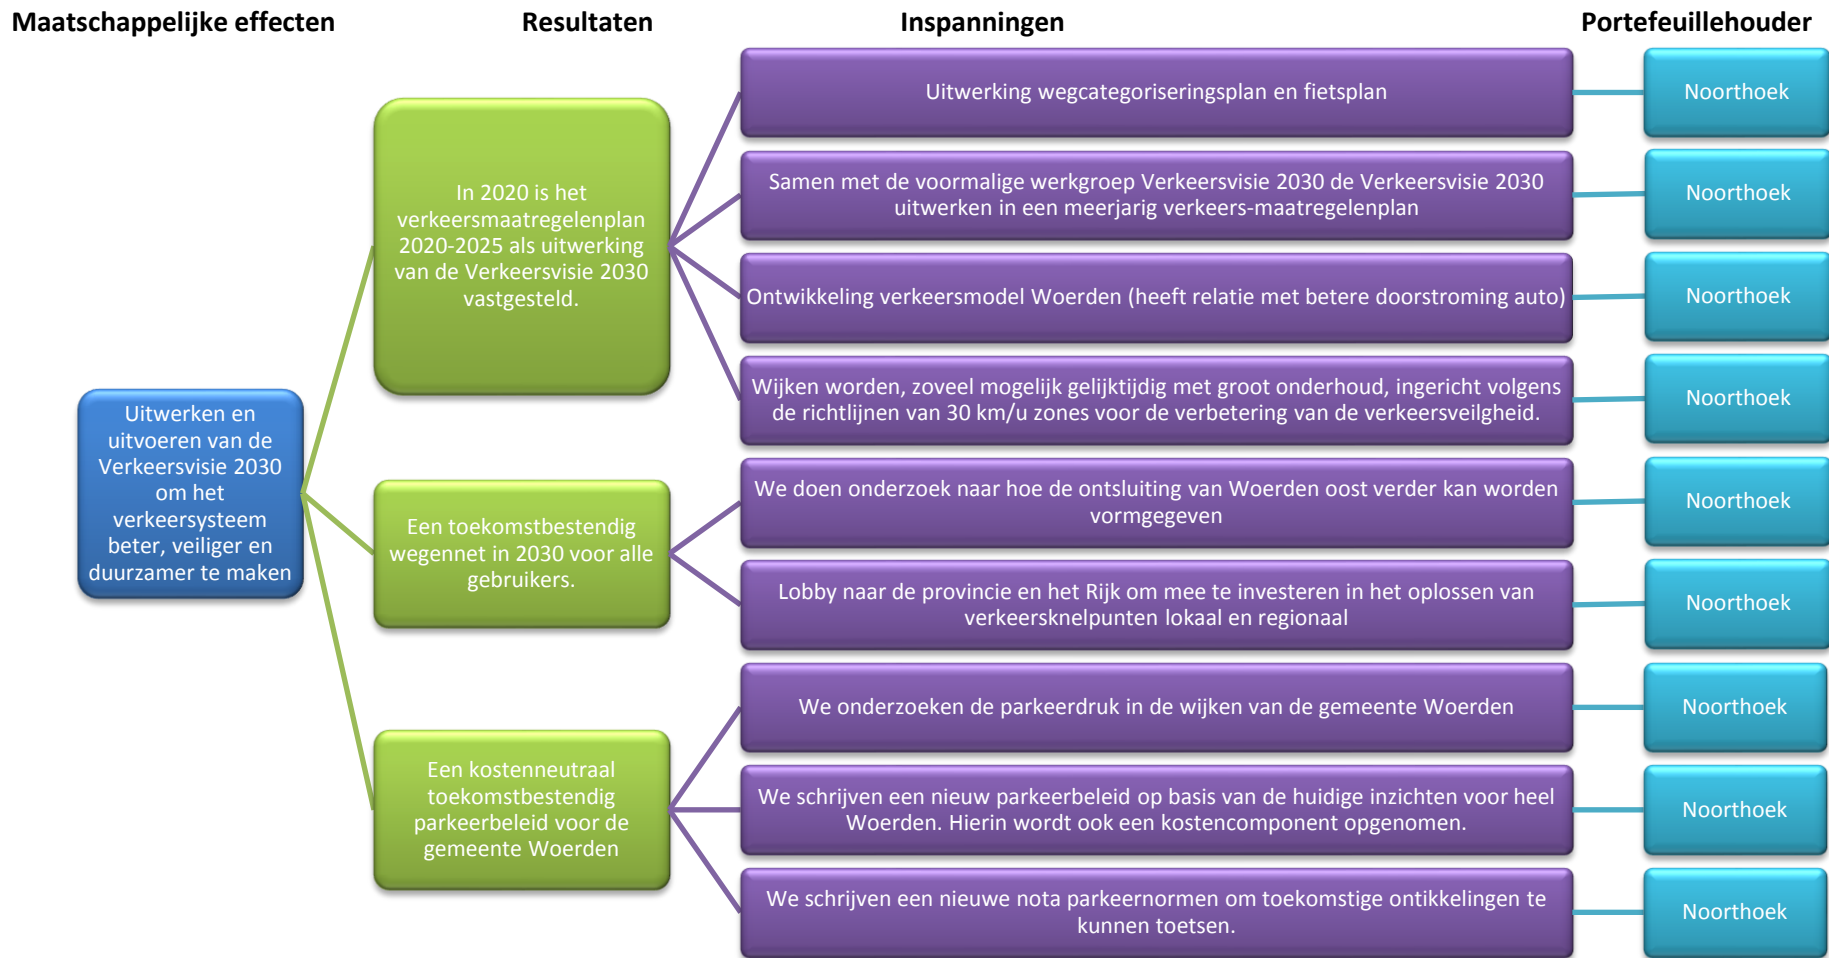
Maatschappelijke effecten

Resultaten

Inspanningen

Portefeuillehouder

Uitwerken en uitvoeren van de Verkeersvisie 2030 om het verkeersysteem beter, veiliger en duurzamer te maken

In 2020 is het verkeersmaatregelenplan 2020-2025 als uitwerking van de Verkeersvisie 2030 vastgesteld.

Uitwerking wegcategoriseringsplan en fietsplan

Noorthoek

Samen met de voormalige werkgroep Verkeersvisie 2030 de Verkeersvisie 2030 uitwerken in een meerjarig verkeers-maatregelenplan

Noorthoek

Ontwikkeling verkeersmodel Woerden (heeft relatie met betere doorstroming auto)

Noorthoek

Wijken worden, zoveel mogelijk gelijktijdig met groot onderhoud, ingericht volgens de richtlijnen van 30 km/u zones voor de verbetering van de verkeersveiligheid.

Noorthoek

Een toekomstbestendig wegennet in 2030 voor alle gebruikers.

We doen onderzoek naar hoe de ontsluiting van Woerden oost verder kan worden vormgegeven

Noorthoek

Lobby naar de provincie en het Rijk om mee te investeren in het oplossen van verkeersknelpunten lokaal en regionaal

Noorthoek

Een kostenneutraal toekomstbestendig parkeerbeleid voor de gemeente Woerden

We onderzoeken de parkeerdruk in de wijken van de gemeente Woerden

Noorthoek

We schrijven een nieuw parkeerbeleid op basis van de huidige inzichten voor heel Woerden. Hierin wordt ook een kostencomponent opgenomen.

Noorthoek

We schrijven een nieuwe nota parkeernormen om toekomstige ontikkelingen te kunnen toetsen.

Noorthoek